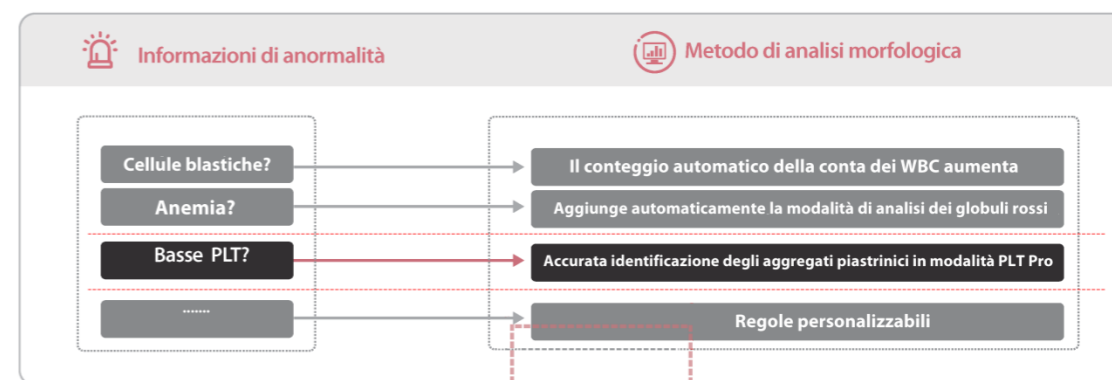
Informazioni di anormalità

Metodo di analisi morfologica

Cellule blastiche?

Il conteggio automatico della conta dei WBC aumenta

Anemia?

Aggiunge automaticamente la modalità di analisi dei globuli rossi

Basse PLT?

Accurata identificazione degli aggregati piastrinici in modalità PLT Pro

.......

Regole personalizzabili